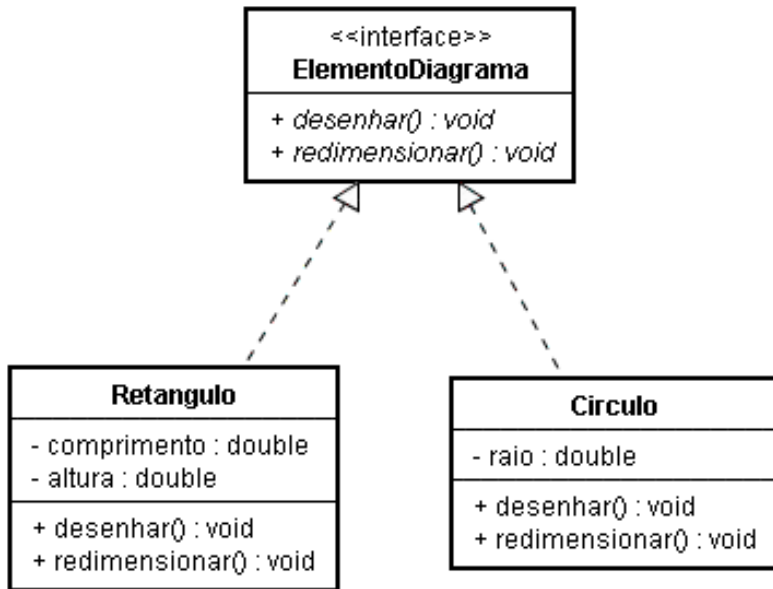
<<interface>>
ElementoDiagrama

+ desenhar() : void
+ redimensionar() : void

Retangulo

- comprimento : double
- altura : double

+ desenhar() : void
+ redimensionar() : void

Circulo

- raio : double

+ desenhar() : void
+ redimensionar() : void